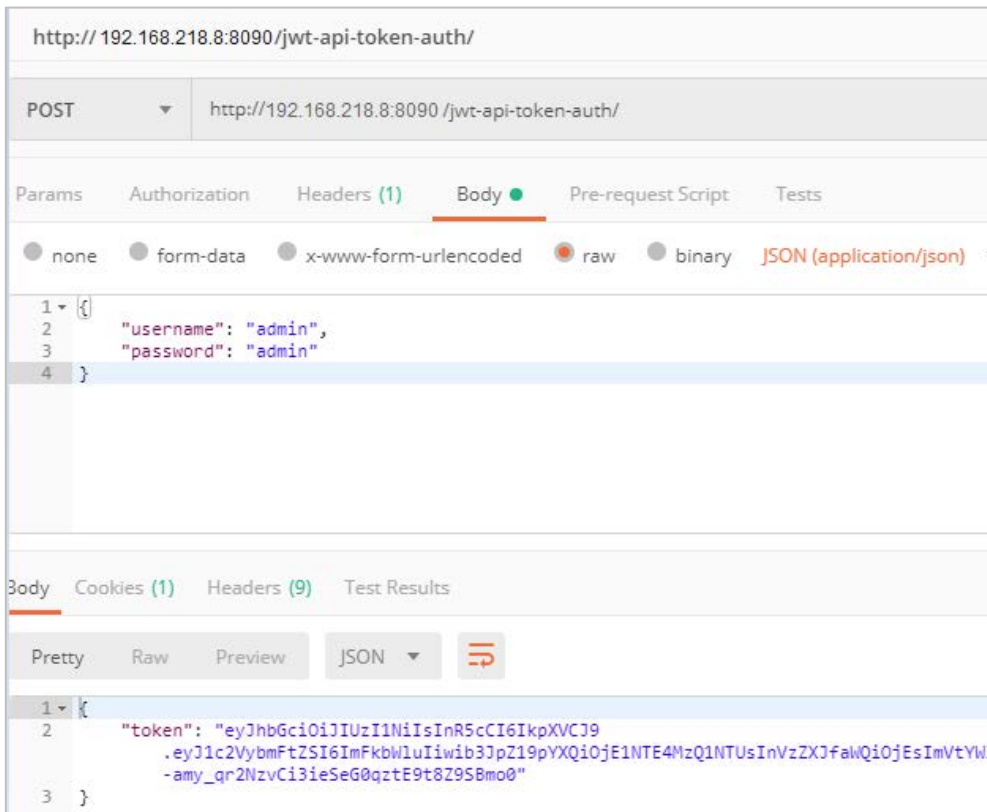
http:// 192.168.218.8:8090/jwt-api-token-auth/

POST

http://192.168.218.8:8090 /jwt-api-token-auth/

Params Authorization Headers (1) Body Pre-request Script Tests

none form-data x-www-form-urlencoded raw binary JSON (application/json)

1 {
2 "username": "admin",
3 "password": "admin"
4 }

Body Cookies (1) Headers (9) Test Results

Pretty Raw Preview JSON

1 {
2 "token": "eyJhbGciOiJIUzI1NiIsInR5cCI6IkpXVCJ9
.eyJ1c2VybmFtZSI6ImFkbWluIiwib3JpZ19pYXQiOjE1NTE4MzQ1NTUsInVzZXJfaWQiOjEsImVtYW
-amy_qr2NzvCi3ieSeG0qztE9t8Z9SBmo0"
3 }